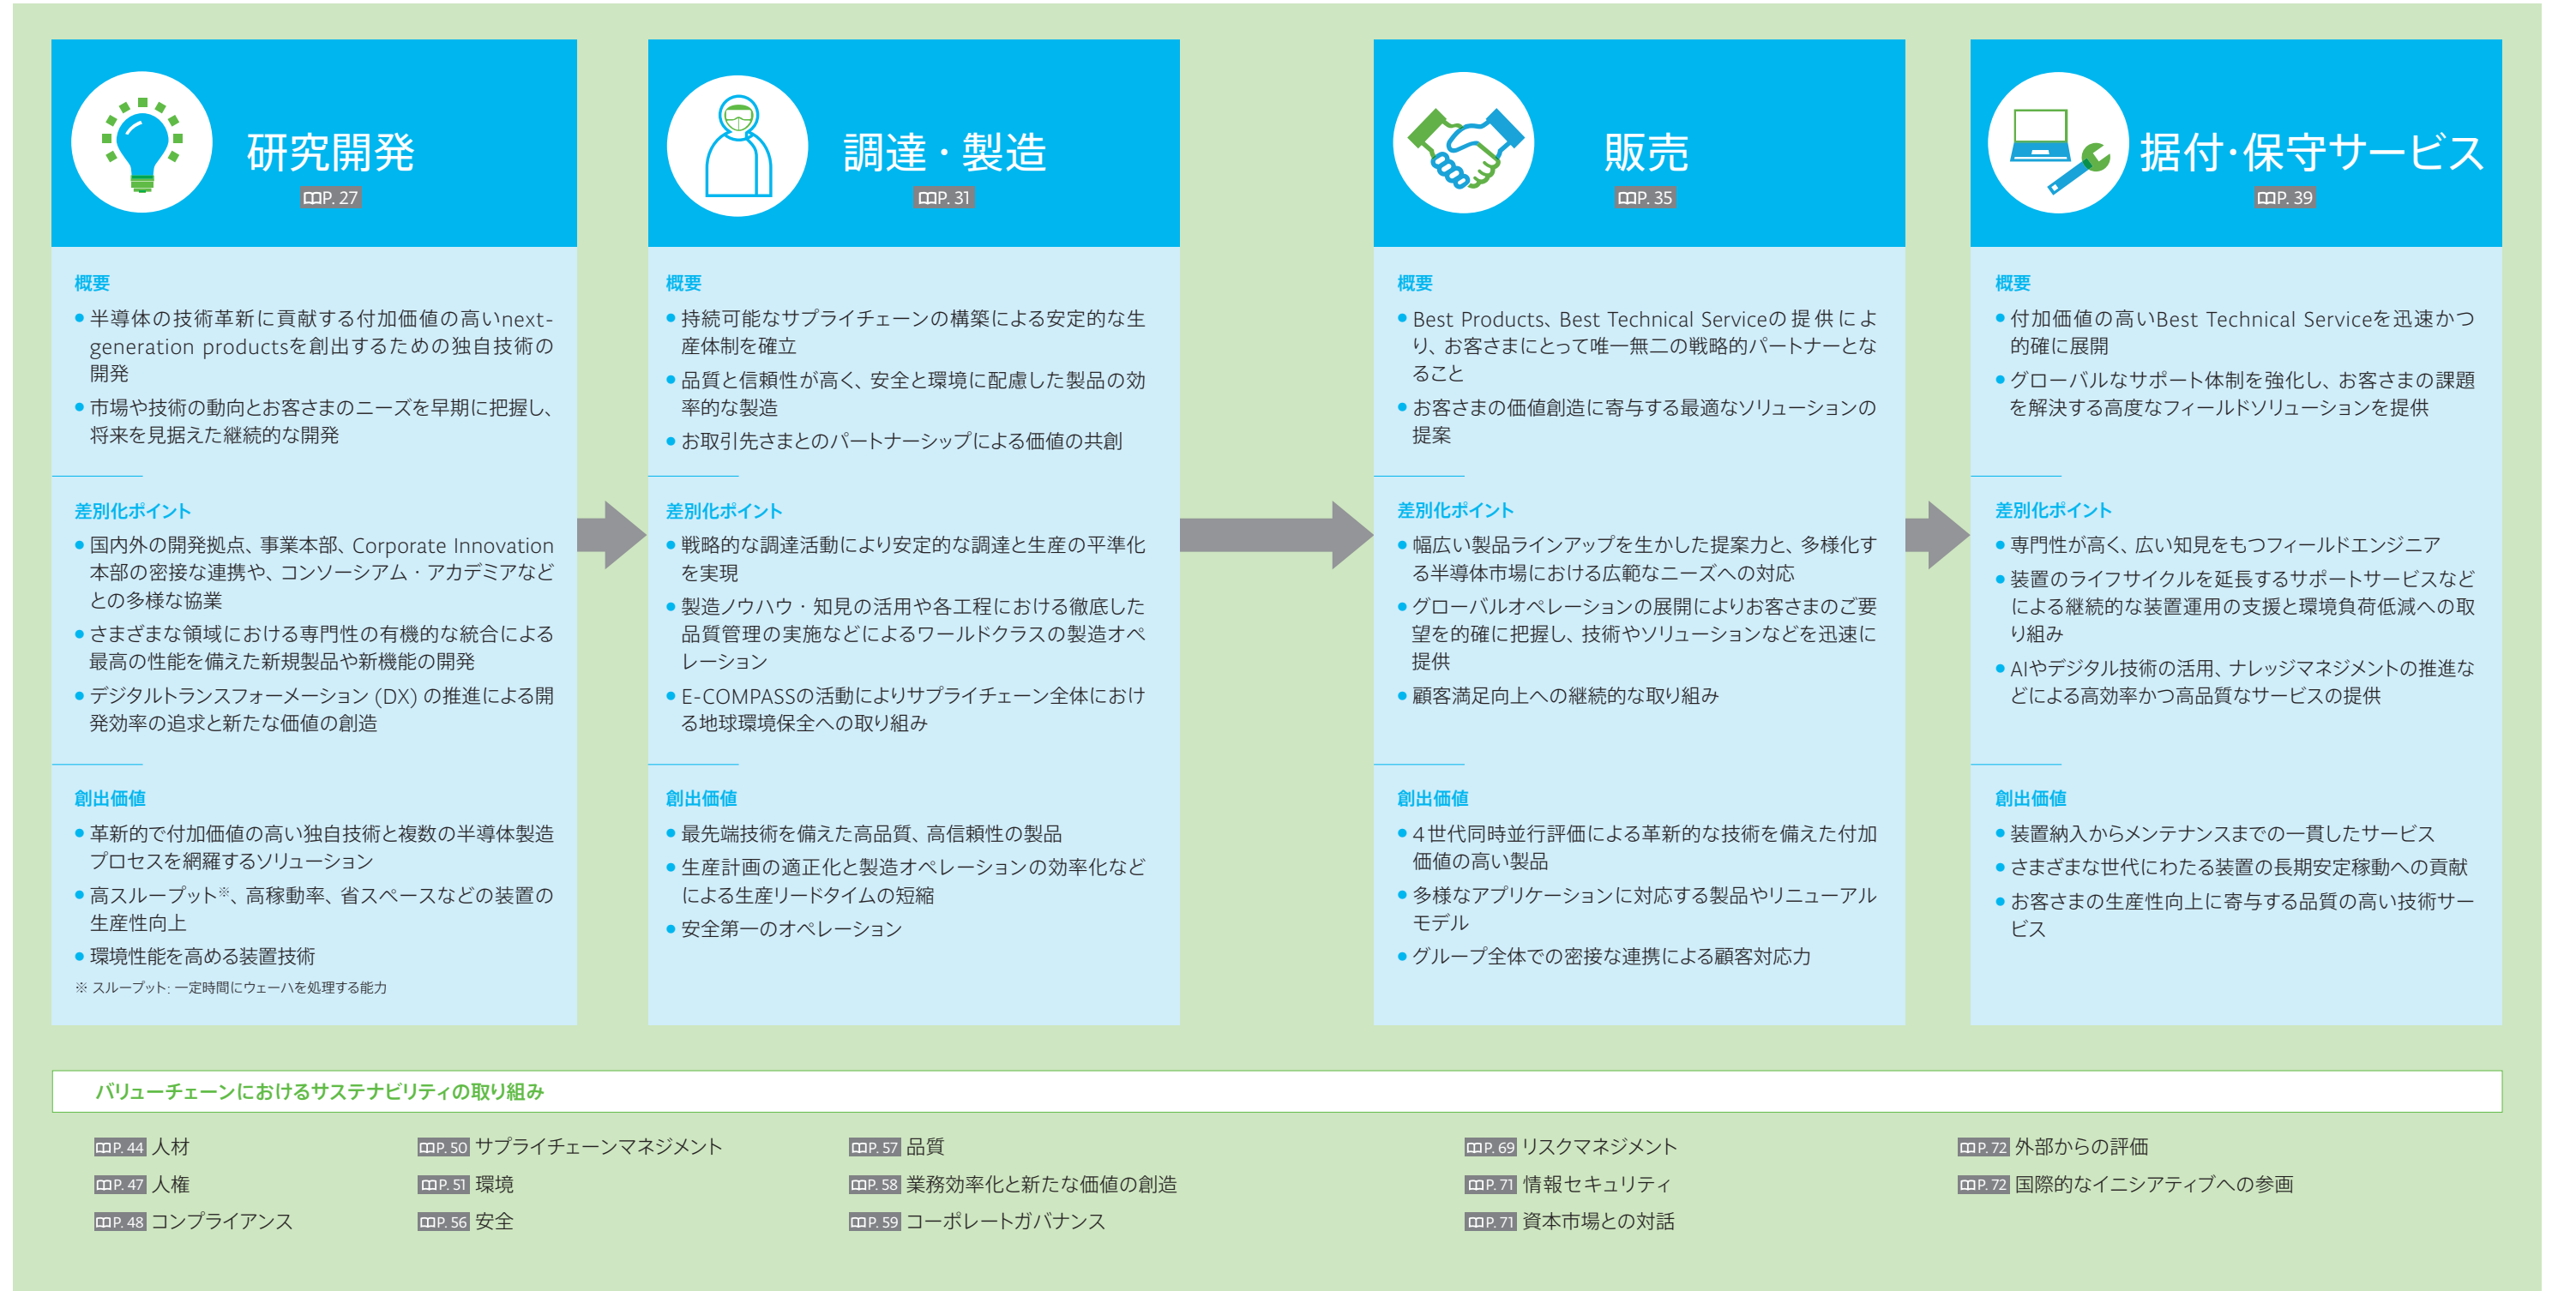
研究開発
P. 27

概要
• 半導体の技術革新に貢献する付加価値の高いnext-generation productsを創出するための独自技術の開発
• 市場や技術の動向とお客さまのニーズを早期に把握し、将来を見据えた継続的な開発

差別化ポイント
• 国内外の開発拠点、事業本部、Corporate Innovation本部の密接な連携や、コンソーシアム・アカデミアなどとの多様な協業
• さまざまな領域における専門性の有機的な統合による最高の性能を備えた新規製品や新機能の開発
• デジタルトランスフォーメーション (DX) の推進による開発効率の追求と新たな価値の創造

創出価値
• 革新的で付加価値の高い独自技術と複数の半導体製造プロセスを網羅するソリューション
• 高スループット※、高稼動率、省スペースなどの装置の生産性向上
• 環境性能を高める装置技術
※ スループット: 一定時間にウェーハを処理する能力

調達・製造
P. 31

概要
• 持続可能なサプライチェーンの構築による安定的な生産体制を確立
• 品質と信頼性が高く、安全と環境に配慮した製品の効率的な製造
• お取引先さまとのパートナーシップによる価値の共創

差別化ポイント
• 戦略的な調達活動により安定的な調達と生産の平準化を実現
• 製造ノウハウ・知見の活用や各工程における徹底した品質管理の実施などによるワールドクラスの製造オペレーション
• E-COMPASSの活動によりサプライチェーン全体における地球環境保全への取り組み

創出価値
• 最先端技術を備えた高品質、高信頼性の製品
• 生産計画の適正化と製造オペレーションの効率化などによる生産リードタイムの短縮
• 安全第一のオペレーション

販売
P. 35

概要
• Best Products、Best Technical Serviceの提供により、お客さまにとって唯一無二の戦略的パートナーとなること
• お客さまの価値創造に寄与する最適なソリューションの提案

差別化ポイント
• 幅広い製品ラインアップを生かした提案力と、多様化する半導体市場における広範なニーズへの対応
• グローバルオペレーションの展開によりお客さまのご要望を的確に把握し、技術やソリューションなどを迅速に提供
• 顧客満足向上への継続的な取り組み

創出価値
• 4世代同時並行評価による革新的な技術を備えた付加価値の高い製品
• 多様なアプリケーションに対応する製品やリニューアルモデル
• グループ全体での密接な連携による顧客対応力

据付·保守サービス
P. 39

概要
• 付加価値の高いBest Technical Serviceを迅速かつ的確に展開
• グローバルなサポート体制を強化し、お客さまの課題を解決する高度なフィールドソリューションを提供

差別化ポイント
• 専門性が高く、広い知見をもつフィールドエンジニア
• 装置のライフサイクルを延長するサポートサービスなどによる継続的な装置運用の支援と環境負荷低減への取り組み
• AIやデジタル技術の活用、ナレッジマネジメントの推進などによる高効率かつ高品質なサービスの提供

創出価値
• 装置納入からメンテナンスまでの一貫したサービス
• さまざまな世代にわたる装置の長期安定稼動への貢献
• お客さまの生産性向上に寄与する品質の高い技術サービス

バリューチェーンにおけるサステナビリティの取り組み

P. 44 人材
P. 47 人権
P. 48 コンプライアンス
P. 50 サプライチェーンマネジメント
P. 51 環境
P. 56 安全
P. 57 品質
P. 58 業務効率化と新たな価値の創造
P. 59 コーポレートガバナンス
P. 69 リスクマネジメント
P. 71 情報セキュリティ
P. 71 資本市場との対話
P. 72 外部からの評価
P. 72 国際的なイニシアティブへの参画